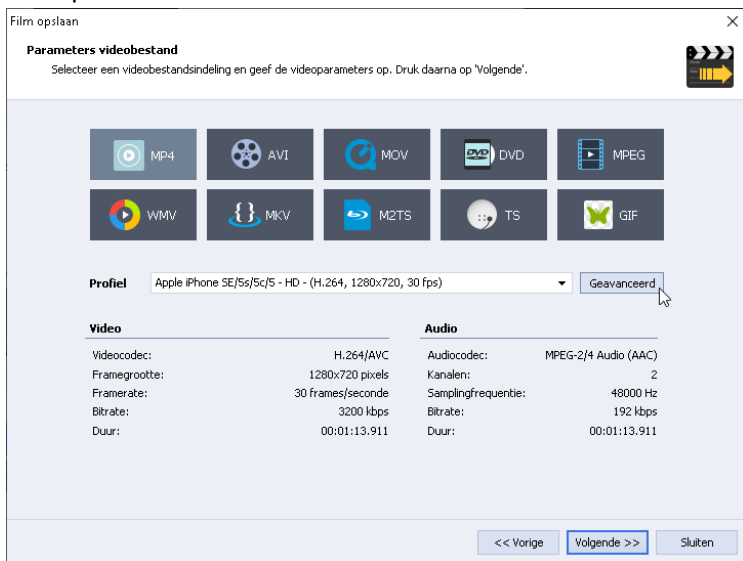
Film opslaan

Parameters videobestand

Selecteer een videobestandsindeling en geef de videoparameters op. Druk daarna op 'Volgende'.

MP4 AVI MOV DVD MPEG

WMV MKV M2TS TS GIF

Profiel Apple iPhone SE/5s/5c/5 - HD - (H.264, 1280x720, 30 fps) Geavanceerd

Video

| | |
|---|---|
| Videocodec: | H.264/AVC |
| Framegrootte: | 1280x720 pixels |
| Framerate: | 30 frames/seconde |
| Bitrate: | 3200 kbps |
| Duur: | 00:01:13.911 |

Audio

| | |
|---|---|
| Audiocodec: | MPEG-2/4 Audio (AAC) |
| Kanalen: | 2 |
| Samplingfrequentie: | 48000 Hz |
| Bitrate: | 192 kbps |
| Duur: | 00:01:13.911 |

<< Vorige Volgende >> Sluiten